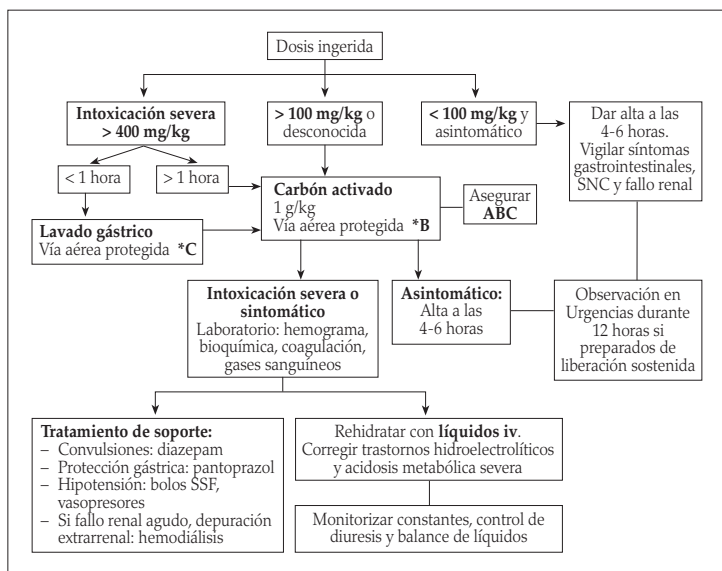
Dosis ingerida

**Intoxicación severa > 400 mg/kg**

**> 100 mg/kg** o desconocida

**< 100 mg/kg** y asintomático

Dar alta a las 4-6 horas. Vigilar síntomas gastrointestinales, SNC y fallo renal

< 1 hora

> 1 hora

**Carbón activado**
1 g/kg
Vía aérea protegida **\*B**

Asegurar **ABC**

**Lavado gástrico**
Vía aérea protegida **\*C**

**Intoxicación severa o sintomático**
Laboratorio: hemograma, bioquímica, coagulación, gases sanguineos

**Asintomático:**
Alta a las 4-6 horas

Observación en Urgencias durante 12 horas si preparados de liberación sostenida

**Tratamento de soporte:**
– Convulsiones: diazepam
– Protección gástrica: pantoprazol
– Hipotensión: bolos SSF, vasopresores
– Si fallo renal agudo, depuración extrarrenal: hemodiálisis

Rehidratar con **líquidos iv**.
Corregir trastornos hidroelectrolíticos y acidosis metabólica severa

Monitorizar constantes, control de diuresis y balance de líquidos